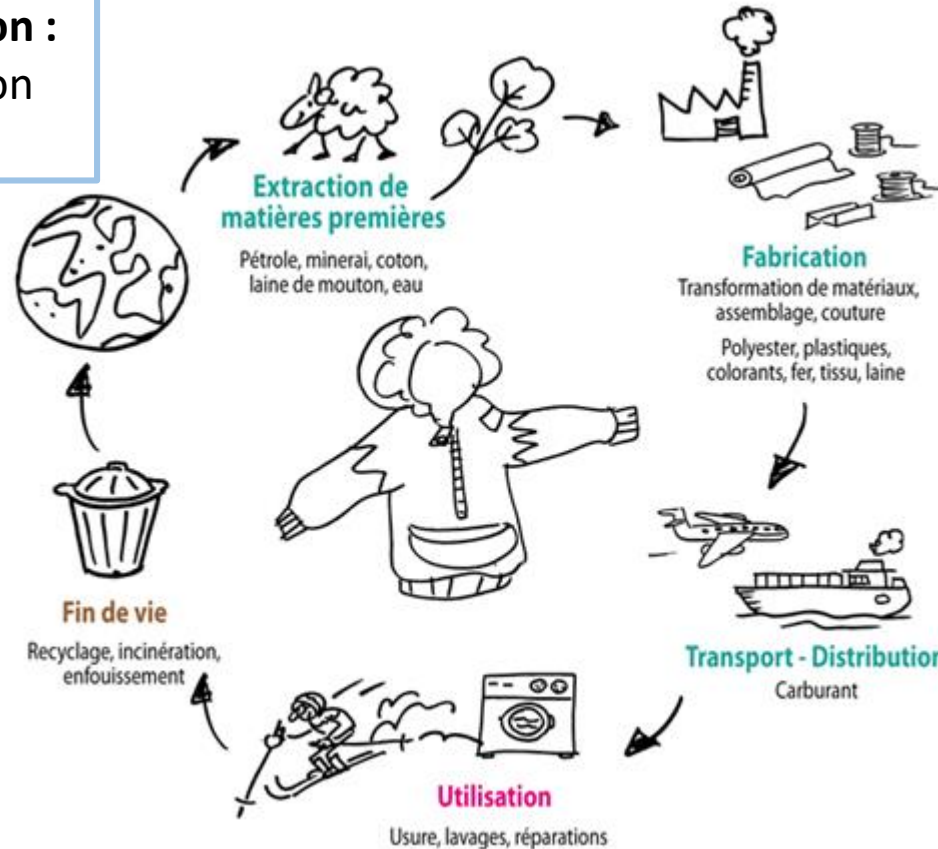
on :
on

Extraction de matières premières
Pétrole, minerai, coton, laine de mouton, eau

Fabrication
Transformation de matériaux, assemblage, couture
Polyester, plastiques, colorants, fer, tissu, laine

Transport - Distributio
Carburant

Utilisation
Usure, lavages, réparations

Fin de vie
Recyclage, incinération, enfouissement